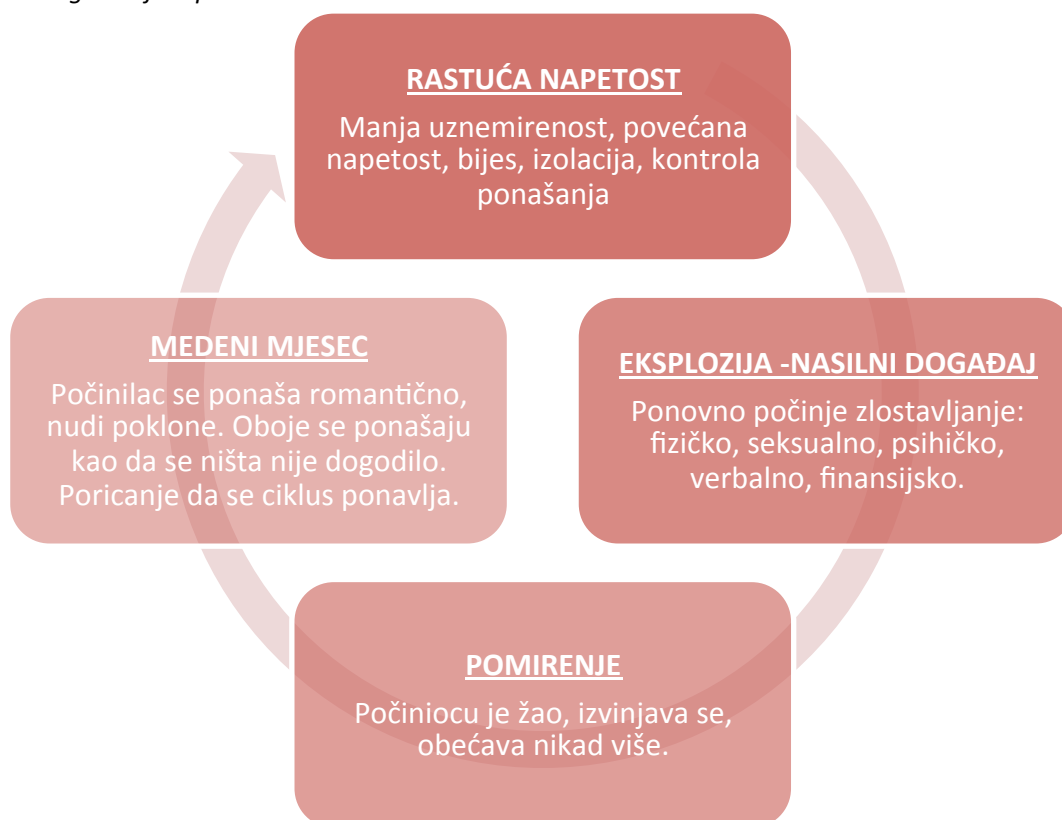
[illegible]

RASTUĆA NAPETOST

Manja uznemirenost, povećana napetost, bijes, izolacija, kontrola ponašanja

EKSPLOZIJA -NASILNI DOGAĐAJ

Ponovno počinje zlostavljanje: fizičko, seksualno, psihičko, verbalno, finansijsko.

POMIRENJE

Počiniocu je žao, izvinjava se, obećava nikad više.

MEDENI MJESEC

Počinilac se ponaša romantično, nudi poklone. Oboje se ponašaju kao da se ništa nije dogodilo. Poricanje da se ciklus ponavlja.